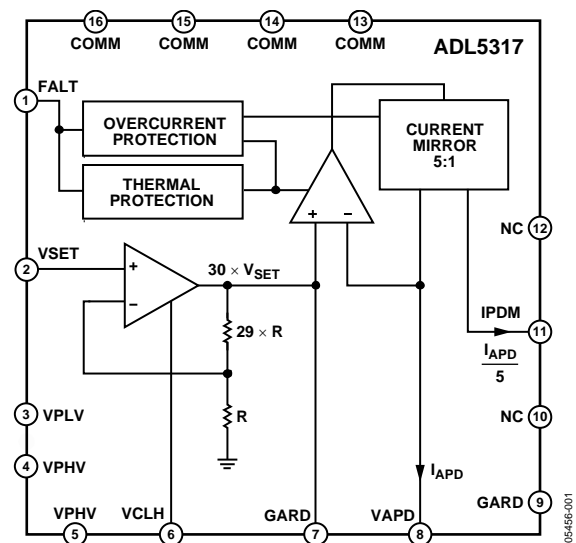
16 COMM
15 COMM
14 COMM
13 COMM
ADL5317

1 FALT
OVERCURRENT PROTECTION
THERMAL PROTECTION
CURRENT MIRROR 5:1
+ −

NC 12

2 VSET
+
−
$30 \times V_{SET}$
$29 \times R$
R

IPDM 11
$\frac{I_{APD}}{5}$

3 VPLV
4 VPHV
NC 10

$I_{APD}$
GARD 9

VPHV 5
VCLH 6
GARD 7
VAPD 8

05456-001